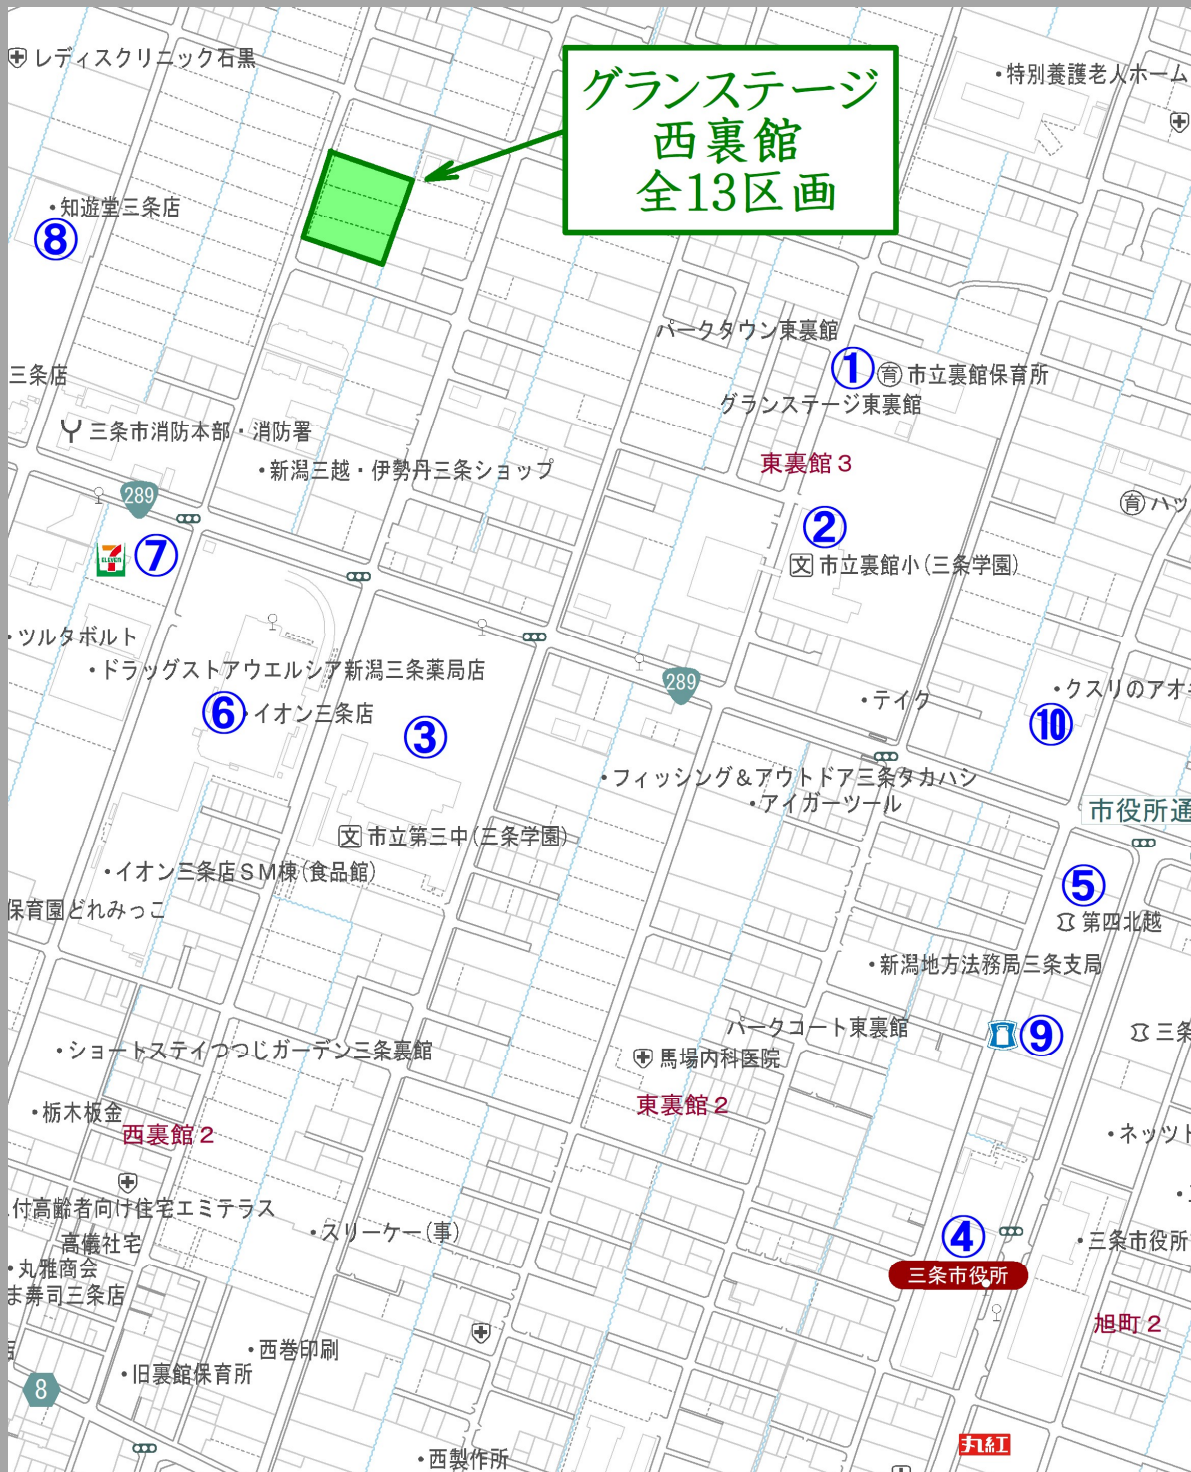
グランステージ
西裏館
全13区画

レディスクリニック石黒
・特別養護老人ホーム
・知遊堂三条店
⑧
三条店
パークタウン東裏館
① 育 市立裏館保育所
グランステージ東裏館
三条市消防本部・消防署
・新潟三越・伊勢丹三条ショップ
東裏館３
289
② 
文 市立裏館小(三条学園)
育 ハッ
⑦
・ツルタボルト
・ドラッグストアウエルシア新潟三条薬局店
289
・テイク
・クスリのアオ
⑥ イオン三条店
③
⑩
・フィッシング＆アウトドア三条タカハシ
・アイガーツール
市役所通
文 市立第三中(三条学園)
・イオン三条店ＳＭ棟(食品館)
⑤
保育園どれみっこ
第四北越
・新潟地方法務局三条支局
パークコート東裏館
⑨
三条
・ショートステイつつじガーデン三条裏館
馬場内科医院
東裏館２
・栃木板金
西裏館２
・ネッツ
付高齢者向け住宅エミテラス
・スリーケー(事)
高儀社宅
④
・三条市役所
・丸雅商会
三条市役所
ま寿司三条店
旭町２
・西巻印刷
8
・旧裏館保育所
・西製作所
丸紅